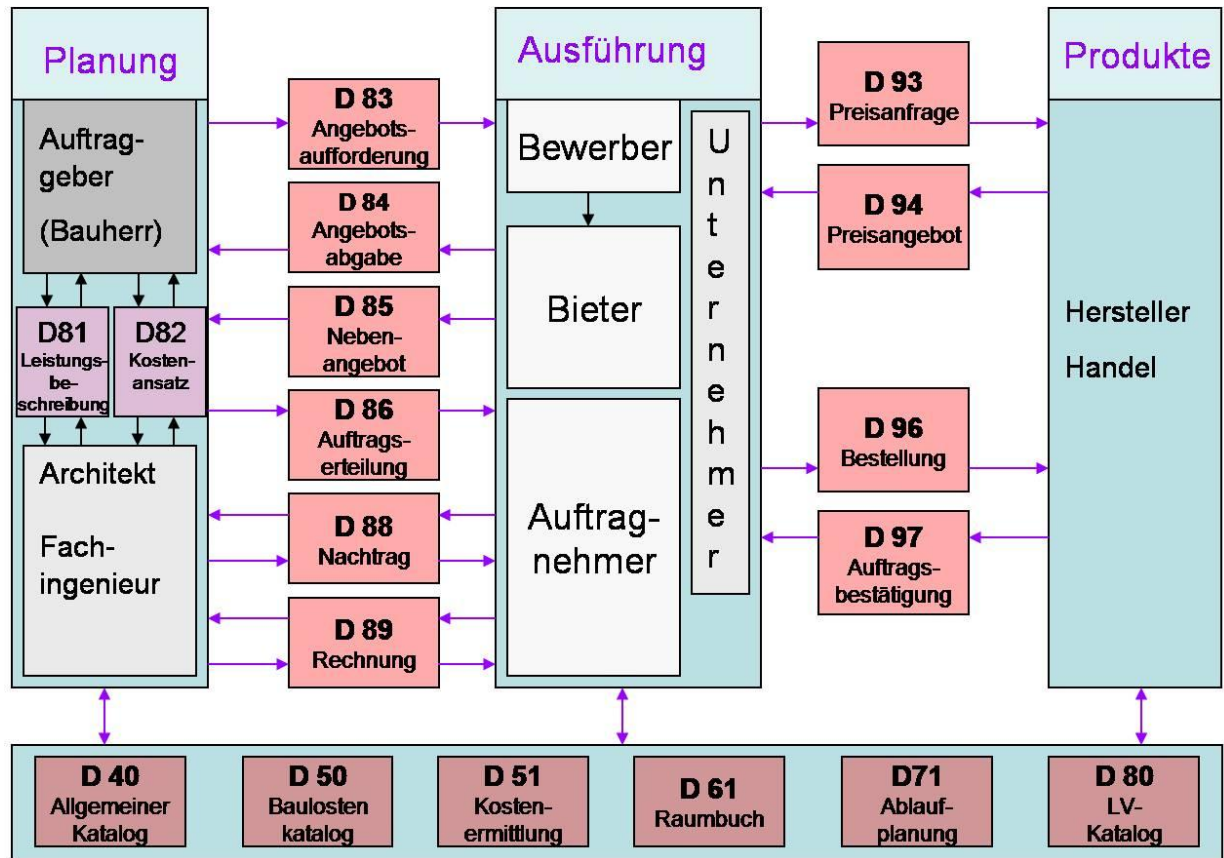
Planung

Auftraggeber (Bauherr)

D81 Leistungsbeschreibung

D82 Kostenansatz

Architekt

Fachingenieur

D 83 Angebotsaufforderung

D 84 Angebotsabgabe

D 85 Nebenangebot

D 86 Auftragserteilung

D 88 Nachtrag

D 89 Rechnung

Ausführung

Bewerber

Bieter

Auftragnehmer

Unternehmer

D 93 Preisanfrage

D 94 Preisangebot

D 96 Bestellung

D 97 Auftragsbestätigung

Produkte

Hersteller

Handel

D 40 Allgemeiner Katalog

D 50 Baulosten katalog

D 51 Kostenermittlung

D 61 Raumbuch

D71 Ablaufplanung

D 80 LV-Katalog